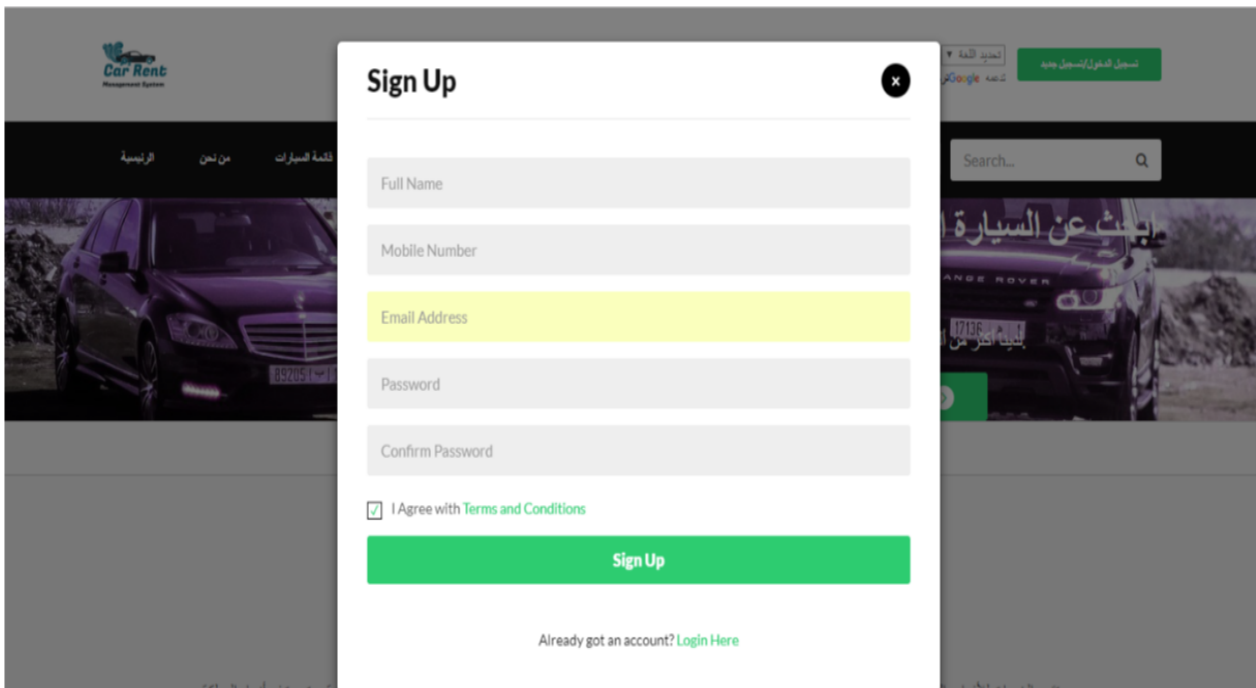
Car Rent
Management System

تحديد اللغة ▼
مدعوم من Google

تسجيل الدخول/تسجيل جديد

الرئيسية
من نحن
قائمة السيارات

Search...

ابحث عن السيارة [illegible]
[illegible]

Sign Up

×

Full Name

Mobile Number

Email Address

Password

Confirm Password

I Agree with Terms and Conditions

Sign Up

Already got an account? Login Here